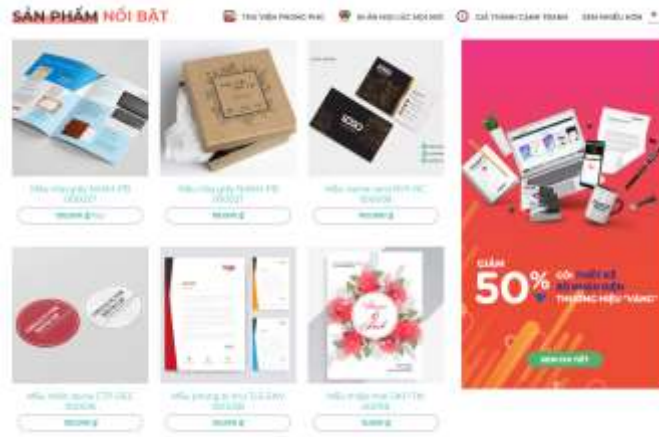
SẢN PHẨM NỔI BẬT

THƯ VIỆN PHONG PHÚ
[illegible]
GIÁ THÀNH CẠNH TRANH
XEM NHIỀU HƠN

Mẫu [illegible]
XEM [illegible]

Mẫu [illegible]
XEM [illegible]

Mẫu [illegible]
XEM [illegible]

Mẫu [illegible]
XEM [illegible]

Mẫu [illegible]
XEM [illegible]

Mẫu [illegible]
XEM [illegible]

GIẢM
50%
GÓI THIẾT KẾ
BỘ NHẬN DIỆN
THƯƠNG HIỆU "VÀNG"

XEM CHI TIẾT